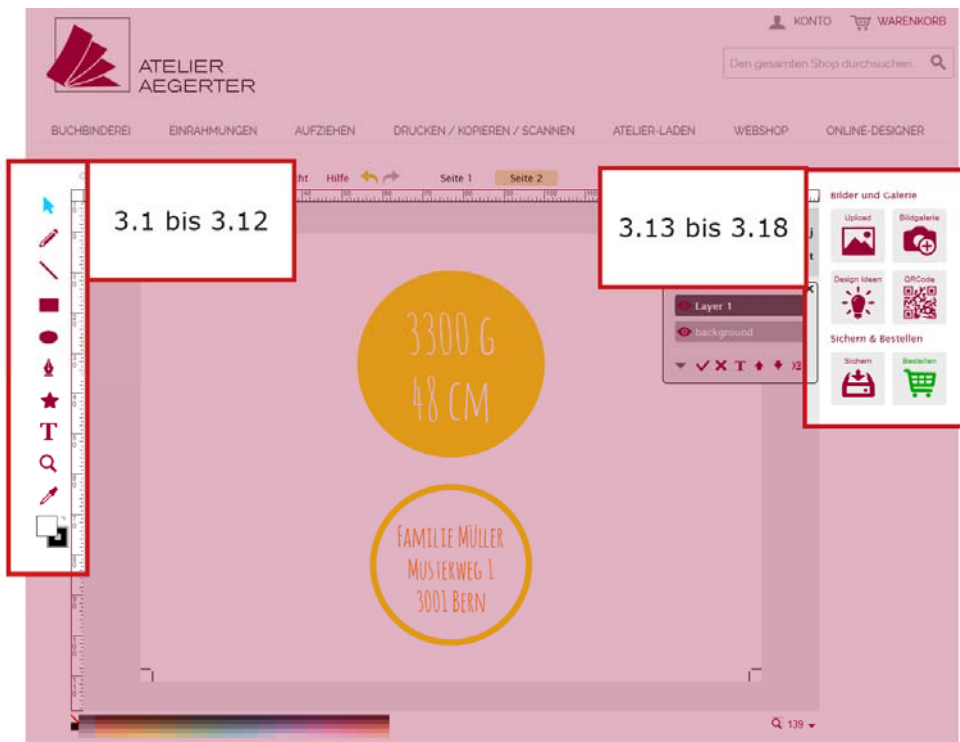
KONTO WARENKORB

ATELIER AEGERTER

Den gesamten Shop durchsuchen.

BUCHBINDEREI EINRAHMUNGEN AUFZIEHEN DRUCKEN / KOPIEREN / SCANNEN ATELIER-LADEN WEBSHOP ONLINE-DESIGNER

3.1 bis 3.12

ht Hilfe Seite 1 Seite 2

3.13 bis 3.18

Bilder und Galerie

Upload Bildgalerie

Design Ideen QRCode

Sichern & Bestellen

Sichern Bestellen

Layer 1

background

3300 G
48 CM

Familie Müller
Musterweg 1
3001 Bern

139